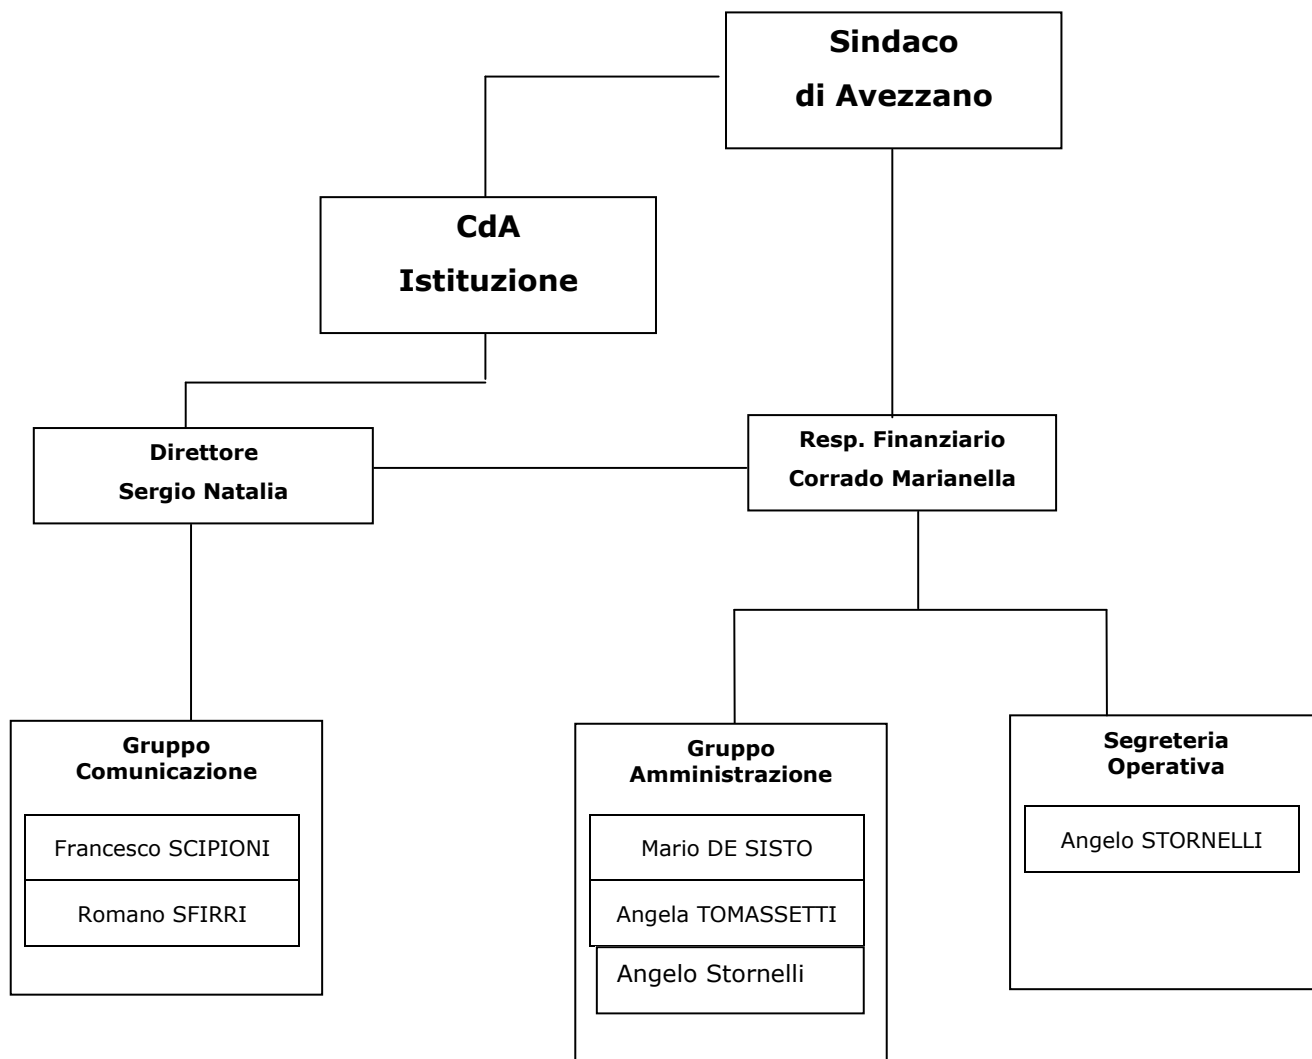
Sindaco
di Avezzano

CdA
Istituzione

Direttore
Sergio Natalia

Resp. Finanziario
Corrado Marianella

Gruppo
Comunicazione

Francesco SCIPIONI

Romano SFIRRI

Gruppo
Amministrazione

Mario DE SISTO

Angela TOMASSETTI

Angelo Stornelli

Segreteria
Operativa

Angelo STORNELLI